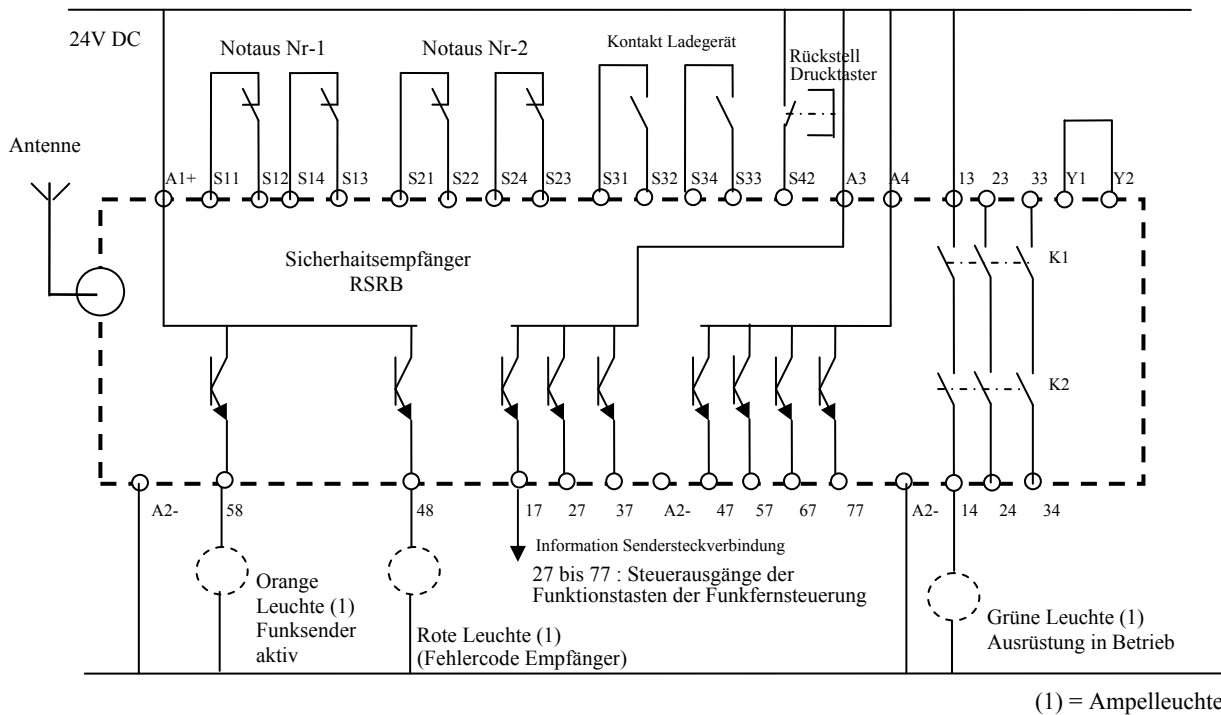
24V DC

Notaus Nr-1

Notaus Nr-2

Kontakt Ladegerät

Rückstell Drucktaster

Antenne

A1+ S11 S12 S14 S13 S21 S22 S24 S23 S31 S32 S34 S33 S42 A3 A4 13 23 33 Y1 Y2

Sicherhaitsempfänger RSRB

K1

K2

A2- 58 48 17 27 37 A2- 47 57 67 77 A2- 14 24 34

Information Sendersteckverbindung

27 bis 77 : Steuerausgänge der Funktionstasten der Funkfernsteuerung

Orange Leuchte (1) Funksender aktiv

Rote Leuchte (1) (Fehlercode Empfänger)

Grüne Leuchte (1) Ausrüstung in Betrieb

(1) = Ampelleuchte